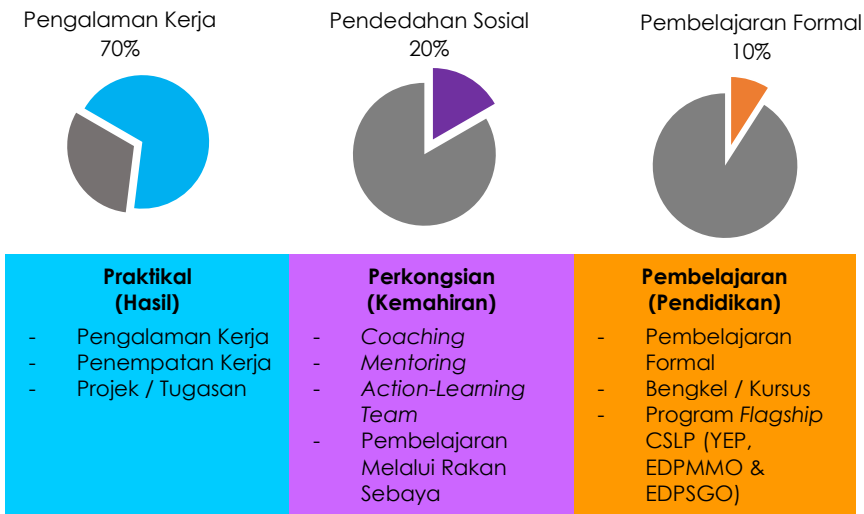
Pengalaman Kerja
70%

Pendedahan Sosial
20%

Pembelajaran Formal
10%

| Praktikal (Hasil) | Perkongsian (Kemahiran) | Pembelajaran (Pendidikan) |
|---|---|---|
| - Pengalaman Kerja<br>- Penempatan Kerja<br>- Projek / Tugasan | - *Coaching*<br>- *Mentoring*<br>- *Action-Learning Team*<br>- Pembelajaran Melalui Rakan Sebaya | - Pembelajaran Formal<br>- Bengkel / Kursus<br>- Program *Flagship* CSLP (YEP, EDPMMO & EDPSGO) |